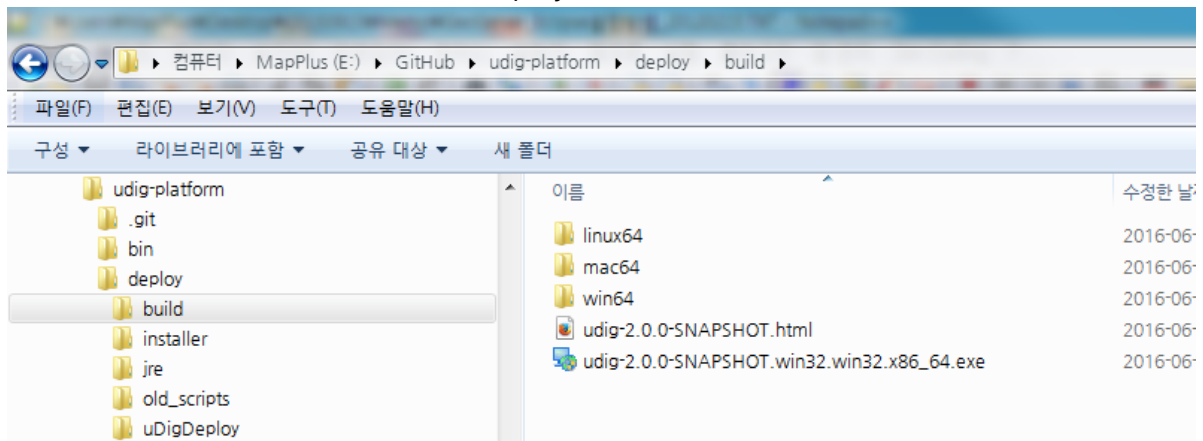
컴퓨터 ▸ MapPlus (E:) ▸ GitHub ▸ udig-platform ▸ deploy ▸ build ▸

파일(F) 편집(E) 보기(V) 도구(T) 도움말(H)

구성 ▾ 라이브러리에 포함 ▾ 공유 대상 ▾ 새 폴더

udig-platform
.git
bin
deploy
build
installer
jre
old_scripts
uDigDeploy

| 이름 | 수정한 날 |
|---|---|
| linux64 | 2016-06- |
| mac64 | 2016-06- |
| win64 | 2016-06- |
| udig-2.0.0-SNAPSHOT.html | 2016-06- |
| udig-2.0.0-SNAPSHOT.win32.win32.x86_64.exe | 2016-06- |